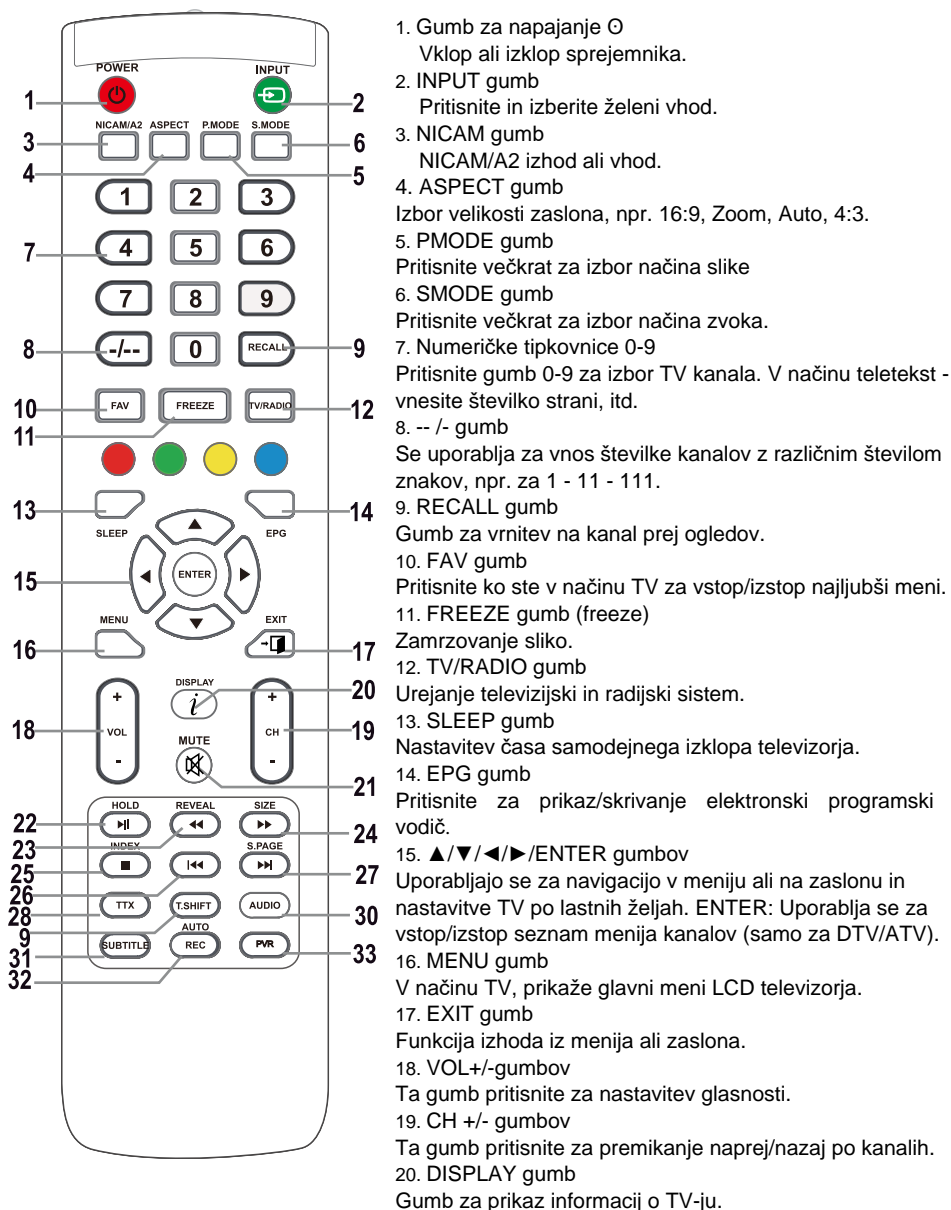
POWER
INPUT
1
2
NICAM/A2 ASPECT P.MODE S.MODE
3
6
4
5
1 2 3
7
4 5 6
7 8 9
8
-/--
0
RECALL
9
10
FAV
FREEZE
TV/RADIO
12
11
13
SLEEP
14
EPG
15
ENTER
MENU
EXIT
16
17
DISPLAY
20
18
+
VOL
-
+
CH
-
19
MUTE
21
HOLD
REVEAL
SIZE
22
23
24
INDEX
S.PAGE
25
27
26
28
TTX
T.SHIFT
AUDIO
30
9
AUTO
31
SUBTITLE
REC
PVR
33
32

1. Gumb za napajanje ⏻
Vklop ali izklop sprejemnika.
2. INPUT gumb
Pritisnite in izberite želeni vhod.
3. NICAM gumb
NICAM/A2 izhod ali vhod.
4. ASPECT gumb
Izbor velikosti zaslona, npr. 16:9, Zoom, Auto, 4:3.
5. PMODE gumb
Pritisnite večkrat za izbor načina slike
6. SMODE gumb
Pritisnite večkrat za izbor načina zvoka.
7. Numeričke tipkovnice 0-9
Pritisnite gumb 0-9 za izbor TV kanala. V načinu teletekst - vnesite številko strani, itd.
8. -- /- gumb
Se uporablja za vnos številke kanalov z različnim številom znakov, npr. za 1 - 11 - 111.
9. RECALL gumb
Gumb za vrnitev na kanal prej ogledov.
10. FAV gumb
Pritisnite ko ste v načinu TV za vstop/izstop najljubši meni.
11. FREEZE gumb (freeze)
Zamrzovanje sliko.
12. TV/RADIO gumb
Urejanje televizijski in radijski sistem.
13. SLEEP gumb
Nastavitev časa samodejnega izklopa televizorja.
14. EPG gumb
Pritisnite za prikaz/skrivanje elektronski programski vodič.
15. ▲/▼/◄/►/ENTER gumbov
Uporabljajo se za navigacijo v meniju ali na zaslonu in nastavitve TV po lastnih željah. ENTER: Uporablja se za vstop/izstop seznam menija kanalov (samo za DTV/ATV).
16. MENU gumb
V načinu TV, prikaže glavni meni LCD televizorja.
17. EXIT gumb
Funkcija izhoda iz menija ali zaslona.
18. VOL+/-gumbov
Ta gumb pritisnite za nastavitev glasnosti.
19. CH +/- gumbov
Ta gumb pritisnite za premikanje naprej/nazaj po kanalih.
20. DISPLAY gumb
Gumb za prikaz informacij o TV-ju.